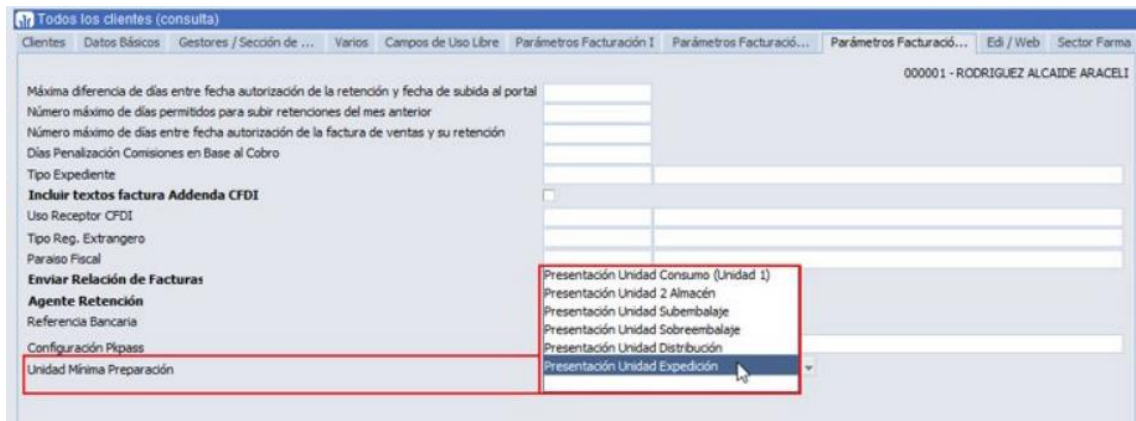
Todos los clientes (consulta)

Clientes | Datos Básicos | Gestores / Sección de ... | Varios | Campos de Uso Libre | Parámetros Facturación I | Parámetros Facturació... | Parámetros Facturació... | Edi / Web | Sector Farma

000001 - RODRIGUEZ ALCAIDE ARACELI

Máxima diferencia de días entre fecha autorización de la retención y fecha de subida al portal
Número máximo de días permitidos para subir retenciones del mes anterior
Número máximo de días entre fecha autorización de la factura de ventas y su retención
Días Penalización Comisiones en Base al Cobro
Tipo Expediente
Incluir textos factura Addenda CFDI
Uso Receptor CFDI
Tipo Reg. Extrangero
Paraiso Fiscal
Enviar Relación de Facturas
Agente Retención
Referencia Bancaria
Configuración Pkpass
Unidad Mínima Preparación

Presentación Unidad Consumo (Unidad 1)
Presentación Unidad 2 Almacén
Presentación Unidad Subembalaje
Presentación Unidad Sobreembalaje
Presentación Unidad Distribución
Presentación Unidad Expedición